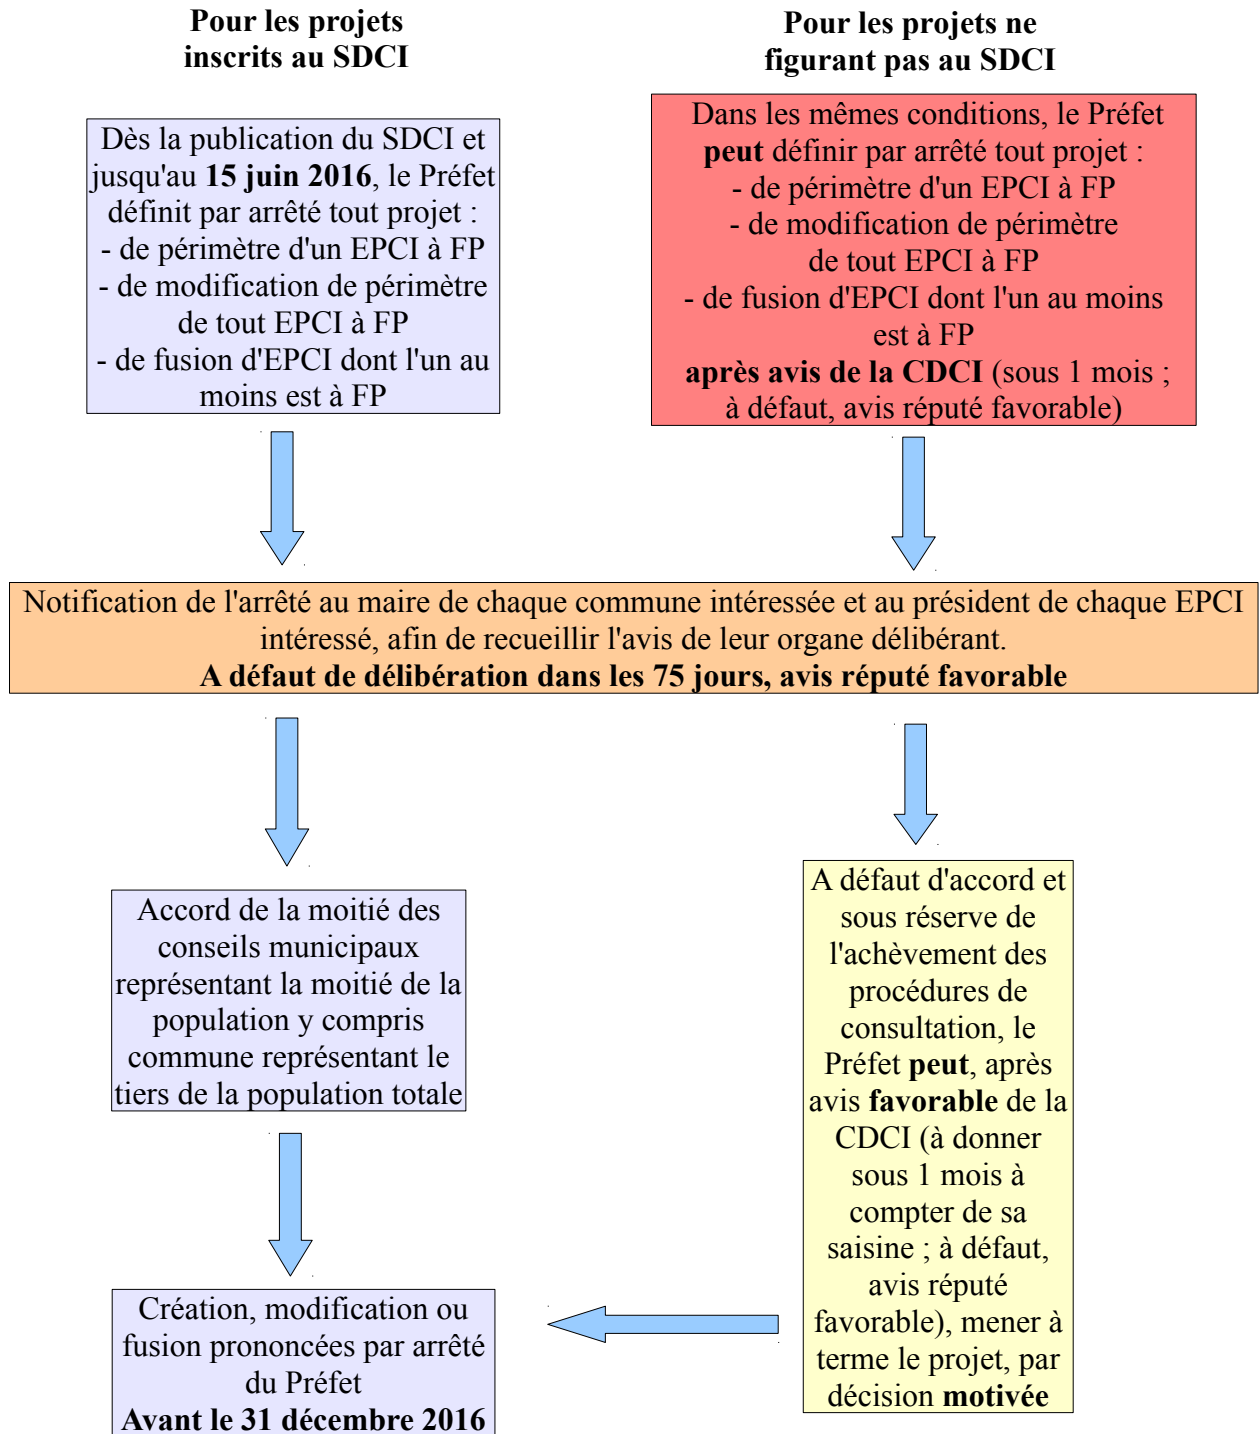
Pour les projets inscrits au SDCI

Pour les projets ne figurant pas au SDCI

Dès la publication du SDCI et jusqu'au **15 juin 2016**, le Préfet définit par arrêté tout projet :
- de périmètre d'un EPCI à FP
- de modification de périmètre de tout EPCI à FP
- de fusion d'EPCI dont l'un au moins est à FP

Dans les mêmes conditions, le Préfet **peut** définir par arrêté tout projet :
- de périmètre d'un EPCI à FP
- de modification de périmètre de tout EPCI à FP
- de fusion d'EPCI dont l'un au moins est à FP
**après avis de la CDCI** (sous 1 mois ; à défaut, avis réputé favorable)

Notification de l'arrêté au maire de chaque commune intéressée et au président de chaque EPCI intéressé, afin de recueillir l'avis de leur organe délibérant.
**A défaut de délibération dans les 75 jours, avis réputé favorable**

Accord de la moitié des conseils municipaux représentant la moitié de la population y compris commune représentant le tiers de la population totale

A défaut d'accord et sous réserve de l'achèvement des procédures de consultation, le Préfet **peut**, après avis **favorable** de la CDCI (à donner sous 1 mois à compter de sa saisine ; à défaut, avis réputé favorable), mener à terme le projet, par décision **motivée**

Création, modification ou fusion prononcées par arrêté du Préfet
**Avant le 31 décembre 2016**